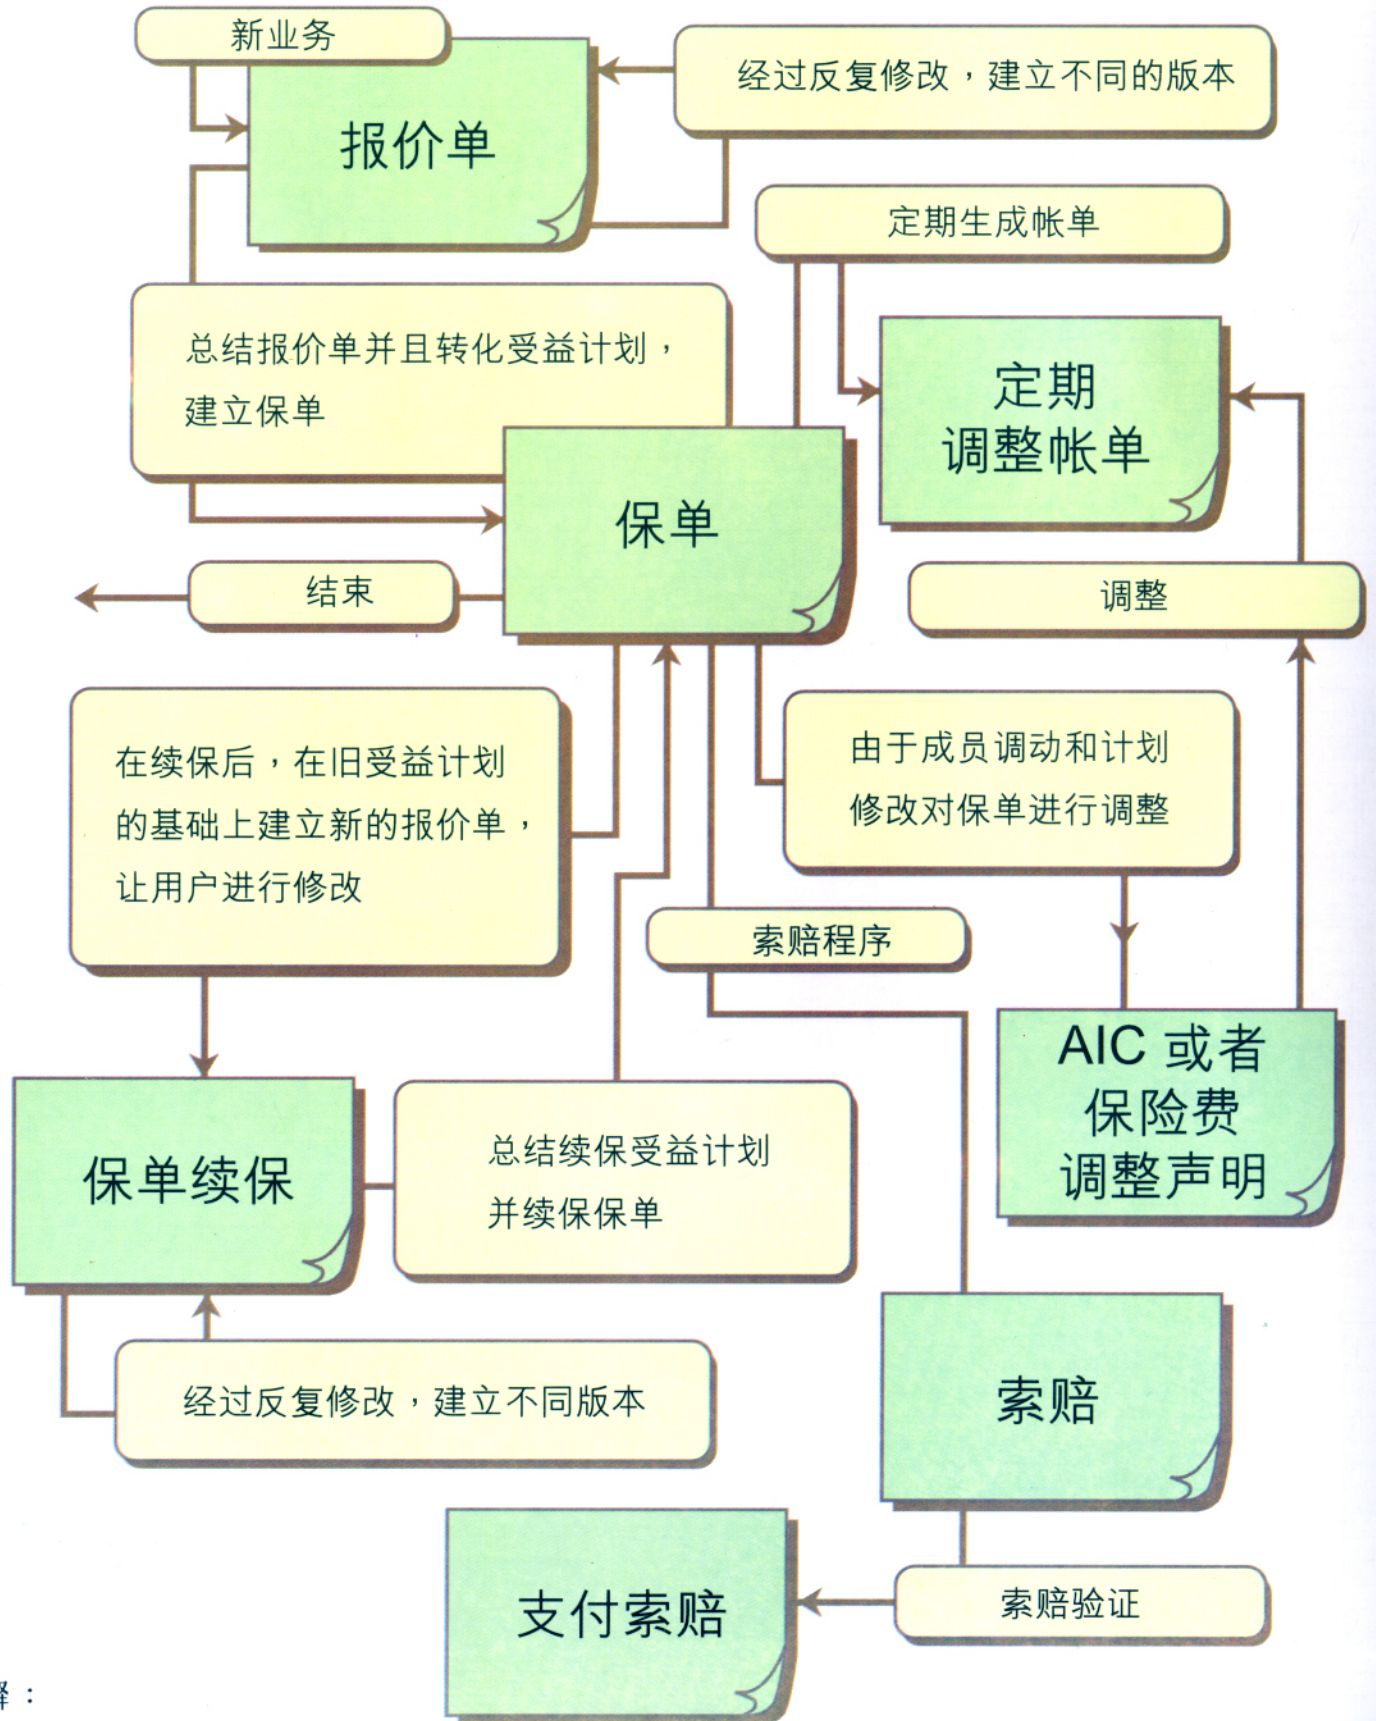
新业务

报价单

经过反复修改，建立不同的版本

定期生成帐单

总结报价单并且转化受益计划，建立保单

定期调整帐单

保单

结束

调整

在续保后，在旧受益计划的基础上建立新的报价单，让用户进行修改

由于成员调动和计划修改对保单进行调整

索赔程序

AIC 或者保险费调整声明

保单续保

总结续保受益计划并续保保单

索赔

经过反复修改，建立不同版本

支付索赔

索赔验证

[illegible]：